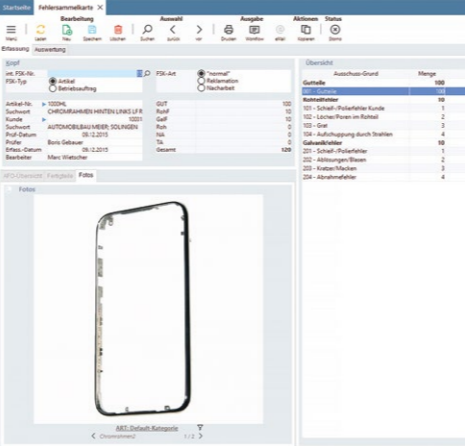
Startseite Fehlersammelkarte

Bearbeitung Auswahl Ausgabe Aktionen Status

Menü Laden Neu Speichern Löschen Suchen zurück vor Drucken Workflow eMail Kopieren Storno

Erfassung Auswertung

Kopf

int. FSK-Nr.
FSK-Typ
Artikel
Betriebsauftrag

FSK-Art
"normal"
Reklamation
Nacharbeit

Artikel-Nr. 1000HL
Suchwort CHROMRAHMEN HINTEN LINKS LF R
Kunde 10031
Suchwort AUTOMOBILBAU MEIER, SOLINGEN
Prüf-Datum 06.12.2015
Prüfer Boris Gebauer
Erfass.-Datum 06.12.2015
Bearbeiter Marc Wietscher

GUT 100
RohF 10
GalF 10
Roh 0
NA 0
TA 0
Gesamt 120

AFO-Übersicht Fehlerliste Fotos

Fotos

ART: Default-Kategorie
Chromrahmen2 1 / 2

Übersicht

| Ausschuss-Grund | Menge |
|---|---|
| Gutteile | 100 |
| 001 - Gutteile | 100 |
| Rohteilfehler | 10 |
| 101 - Schleif-/Polierfehler Kunde | 1 |
| 102 - Löcher/Poren im Rohteil | 2 |
| 103 - Grat | 3 |
| 104 - Aufschuppung durch Strahlen | 4 |
| Galvanikfehler | 10 |
| 201 - Schleif-/Polierfehler | 1 |
| 202 - Ablösungen/Blasen | 2 |
| 203 - Kratzer/Macken | 3 |
| 204 - Abnahmefehler | 4 |